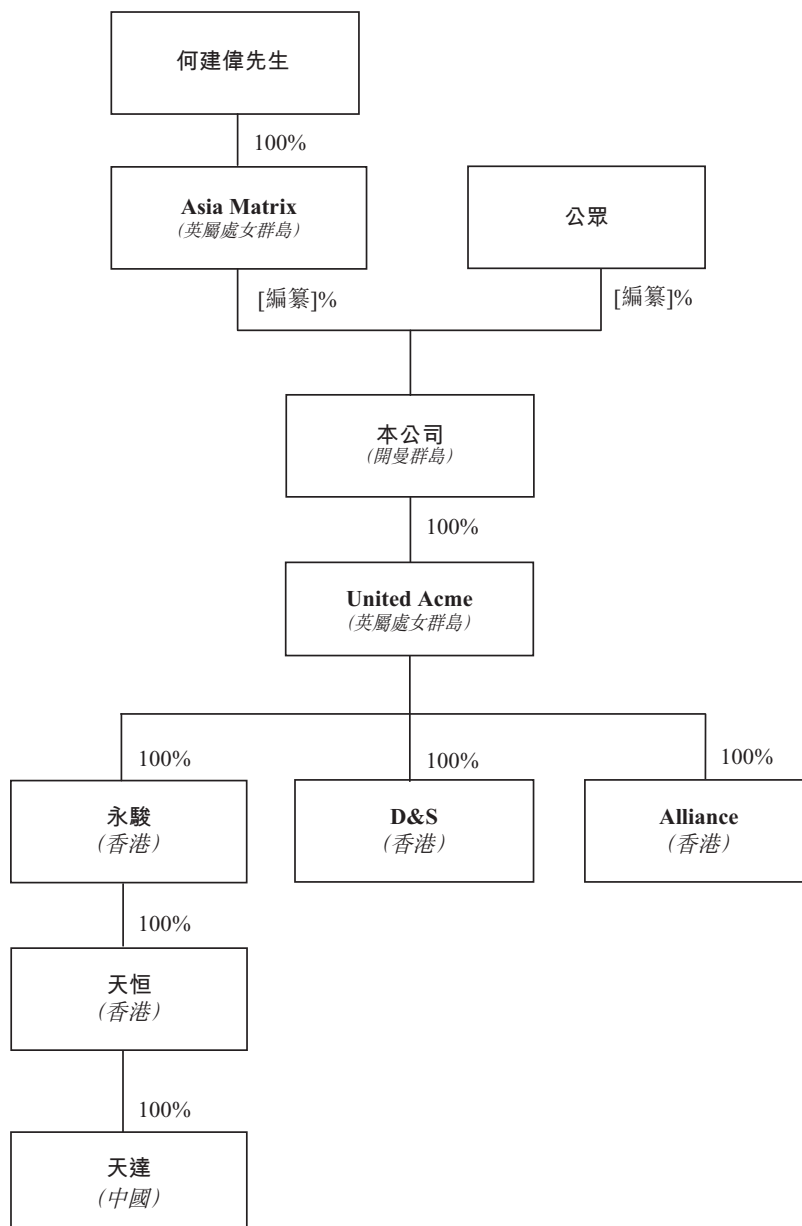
何建偉先生

100%

Asia Matrix
(英屬處女群島)

公眾

[編纂]%

[編纂]%

本公司
(開曼群島)

100%

United Acme
(英屬處女群島)

100%

100%

100%

永駿
(香港)

D&S
(香港)

Alliance
(香港)

100%

天恒
(香港)

100%

天達
(中國)